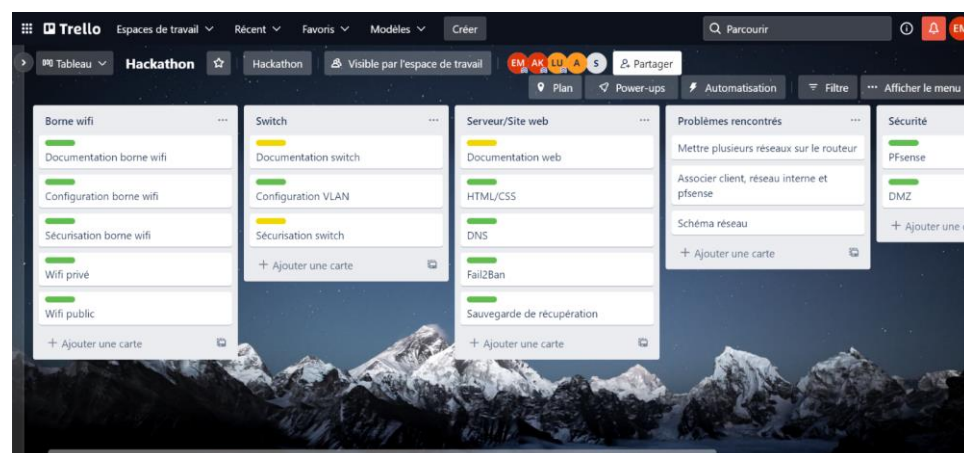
Trello Espaces de travail Récent Favoris Modèles Créer Parcourir EM

Tableau Hackathon Hackathon Visible par l'espace de travail EM AK LU A S Partager

Plan Power-ups Automatisation Filtre Afficher le menu

Borne wifi
Documentation borne wifi
Configuration borne wifi
Sécurisation borne wifi
Wifi privé
Wifi public
+ Ajouter une carte

Switch
Documentation switch
Configuration VLAN
Sécurisation switch
+ Ajouter une carte

Serveur/Site web
Documentation web
HTML/CSS
DNS
Fail2Ban
Sauvegarde de récupération
+ Ajouter une carte

Problèmes rencontrés
Mettre plusieurs réseaux sur le routeur
Associer client, réseau interne et pfsense
Schéma réseau
+ Ajouter une carte

Sécurité
PFsense
DMZ
+ Ajouter une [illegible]